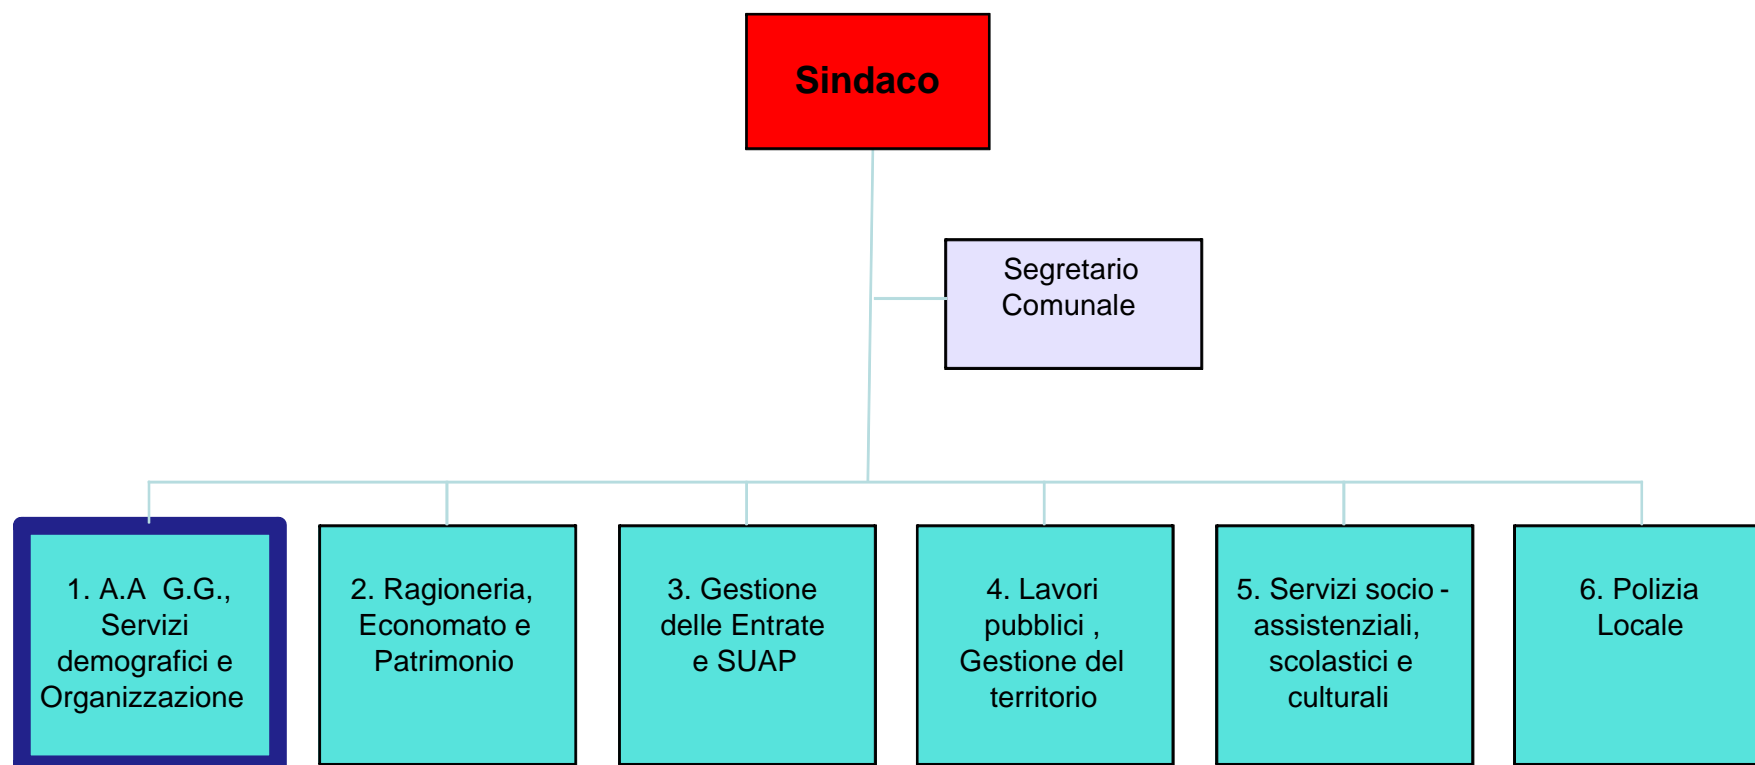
Sindaco

Segretario Comunale

1. A.A G.G., Servizi demografici e Organizzazione

2. Ragioneria, Economato e Patrimonio

3. Gestione delle Entrate e SUAP

4. Lavori pubblici , Gestione del territorio

5. Servizi socio - assistenziali, scolastici e culturali

6. Polizia Locale